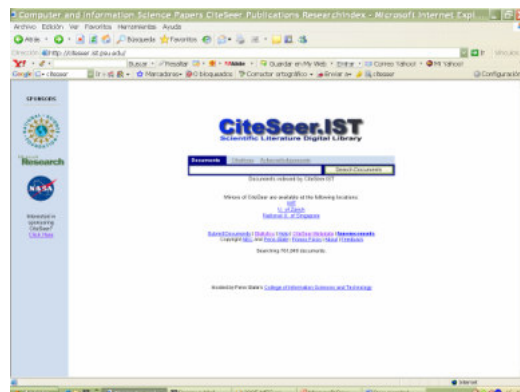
Computer and Information Science Papers CiteSeer Publications ResearchIndex - Microsoft Internet Expl

Archivo Edición Ver Favoritos Herramientas Ayuda

Atrás Búsqueda Favoritos

Dirección http://citeseer.ist.psu.edu/

Buscar Guardar en My Web Correo Yahoo! Mi Yahoo!

Google citeseer Marcadores 0 bloqueados Corrector ortográfico Enviar a citeseer Configuración

SPONSORS

Research

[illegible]

CiteSeer.IST

Scientific Literature Digital Library

Documents Citations

Search Documents

Documents indexed by CiteSeer.IST

Mirrors of CiteSeer are available at the following locations:
MIT
U. of Zurich
National U. of Singapore

Submit Documents | Statistics | Help | CiteSeer Metadata | Feedback | About

Searching 761,000 documents.

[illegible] College of Information Sciences and Technology

Internet